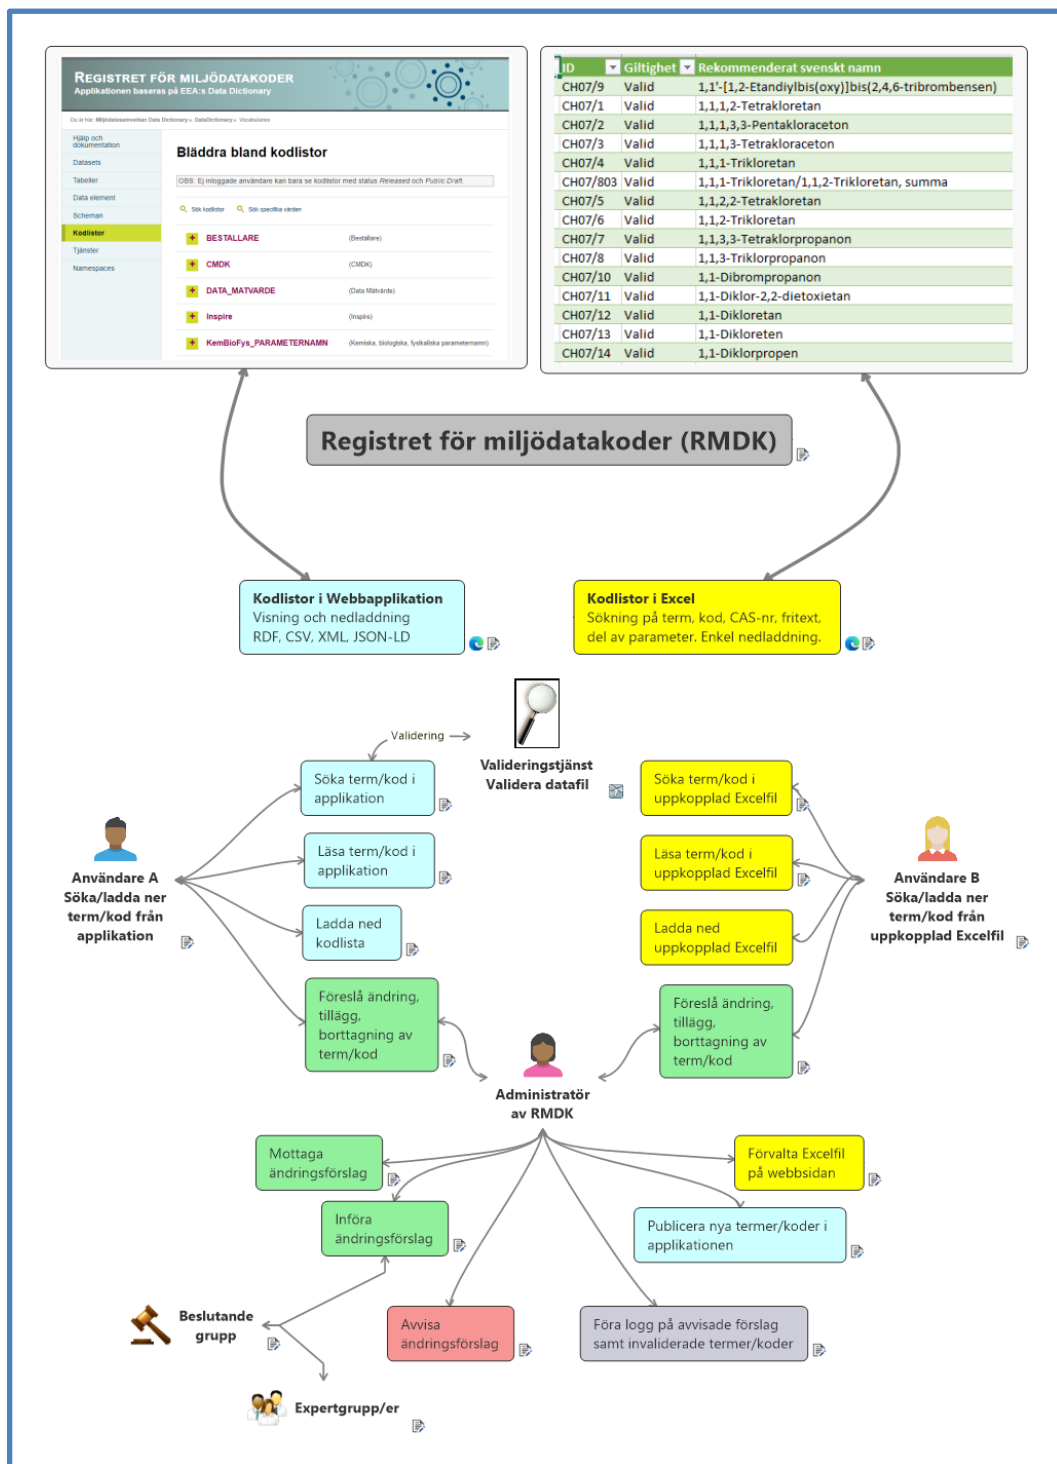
REGISTRET FÖR MILJÖDATAKODER
Applikationen baseras på EEA:s Data Dictionary

Du är här: Miljödatasamverkan Data Dictionary » DataDictionary » Vocabularies

Hjälp och dokumentation
Datasets
Tabeller
Data element
Scheman
Kodlistor
Tjänster
Namespaces

Bläddra bland kodlistor

OBS: Ej inloggade användare kan bara se kodlistor med status Released och Public Draft.

Sök kodlistor   Sök specifika värden

| | |
|---|---|
| BESTALLARE | (Beställare) |
| CMDK | (CMDK) |
| DATA_MATVARDE | (Data Mätvärde) |
| Inspire | (Inspire) |
| KemBioFys_PARAMETERNAMN | (Kemiska, biologiska, fysikaliska parameternamn) |

| ID | Giltighet | Rekommenderat svenskt namn |
|---|---|---|
| CH07/9 | Valid | 1,1'-[1,2-Etandiylbis(oxy)]bis(2,4,6-tribrombensen) |
| CH07/1 | Valid | 1,1,1,2-Tetrakloretan |
| CH07/2 | Valid | 1,1,1,3,3-Pentakloraceton |
| CH07/3 | Valid | 1,1,1,3-Tetrakloraceton |
| CH07/4 | Valid | 1,1,1-Trikloretan |
| CH07/803 | Valid | 1,1,1-Trikloretan/1,1,2-Trikloretan, summa |
| CH07/5 | Valid | 1,1,2,2-Tetrakloretan |
| CH07/6 | Valid | 1,1,2-Trikloretan |
| CH07/7 | Valid | 1,1,3,3-Tetraklorpropanon |
| CH07/8 | Valid | 1,1,3-Triklorpropanon |
| CH07/10 | Valid | 1,1-Dibrompropanon |
| CH07/11 | Valid | 1,1-Diklor-2,2-dietoxietan |
| CH07/12 | Valid | 1,1-Dikloretan |
| CH07/13 | Valid | 1,1-Dikloreten |
| CH07/14 | Valid | 1,1-Diklorpropen |

Registret för miljödatakoder (RMDK)

Kodlistor i Webbapplikation
Visning och nedladdning
RDF, CSV, XML, JSON-LD

Kodlistor i Excel
Sökning på term, kod, CAS-nr, fritext, del av parameter. Enkel nedladdning.

Validering

Valideringstjänst
Validera datafil

Söka term/kod i applikation

Läsa term/kod i applikation

Ladda ned kodlista

Föreslå ändring, tillägg, borttagning av term/kod

Användare A
Söka/ladda ner term/kod från applikation

Söka term/kod i uppkopplad Excelfil

Läsa term/kod i uppkopplad Excelfil

Ladda ned uppkopplad Excelfil

Föreslå ändring, tillägg, borttagning av term/kod

Användare B
Söka/ladda ner term/kod från uppkopplad Excelfil

Administratör av RMDK

Mottaga ändringsförslag

Införa ändringsförslag

Förvalta Excelfil på webbsidan

Publicera nya termer/koder i applikationen

Beslutande grupp

Avvisa ändringsförslag

Föra logg på avvisade förslag samt invaliderade termer/koder

Expertgrupp/er